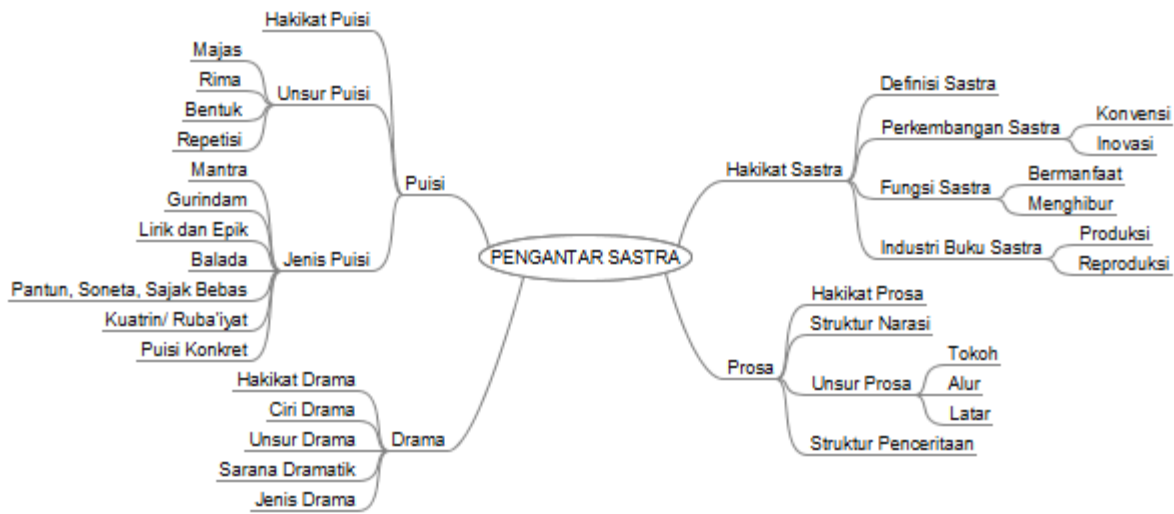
PENGANTAR SASTRA

Puisi
Hakikat Puisi
Unsur Puisi
Majas
Rima
Bentuk
Repetisi
Jenis Puisi
Mantra
Gurindam
Lirik dan Epik
Balada
Pantun, Soneta, Sajak Bebas
Kuatrin/ Ruba'iyat
Puisi Konkret

Drama
Hakikat Drama
Ciri Drama
Unsur Drama
Sarana Dramatik
Jenis Drama

Hakikat Sastra
Definisi Sastra
Perkembangan Sastra
Konvensi
Inovasi
Fungsi Sastra
Bermanfaat
Menghibur
Industri Buku Sastra
Produksi
Reproduksi

Prosa
Hakikat Prosa
Struktur Narasi
Unsur Prosa
Tokoh
Alur
Latar
Struktur Penceritaan